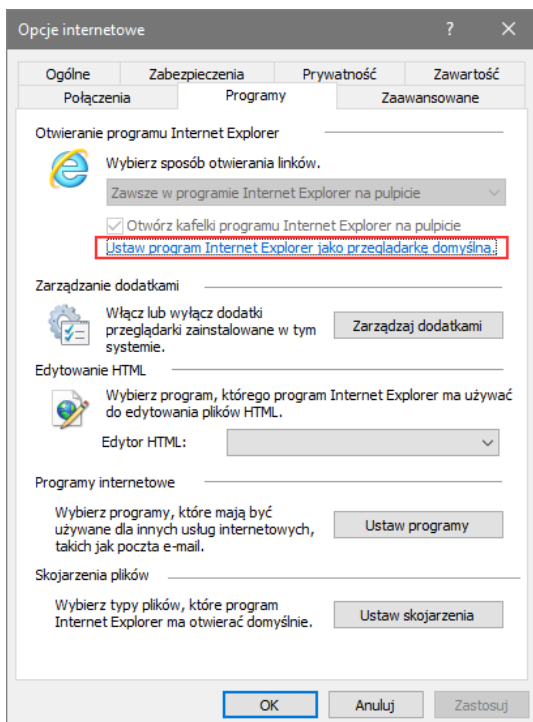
Opcje internetowe ? ✕

Ogólne | Zabezpieczenia | Prywatność | Zawartość
Połączenia | Programy | Zaawansowane

Otwieranie programu Internet Explorer

Wybierz sposób otwierania linków.

Zawsze w programie Internet Explorer na pulpicie

Otwórz kafelki programu Internet Explorer na pulpicie

Ustaw program Internet Explorer jako przeglądarkę domyślną.

Zarządzanie dodatkami

Włącz lub wyłącz dodatki przeglądarki zainstalowane w tym systemie.

Zarządzaj dodatkami

Edytowanie HTML

Wybierz program, którego program Internet Explorer ma używać do edytowania plików HTML.

Edytor HTML:

Programy internetowe

Wybierz programy, które mają być używane dla innych usług internetowych, takich jak poczta e-mail.

Ustaw programy

Skojarzenia plików

Wybierz typy plików, które program Internet Explorer ma otwierać domyślnie.

Ustaw skojarzenia

OK | Anuluj | Zastosuj